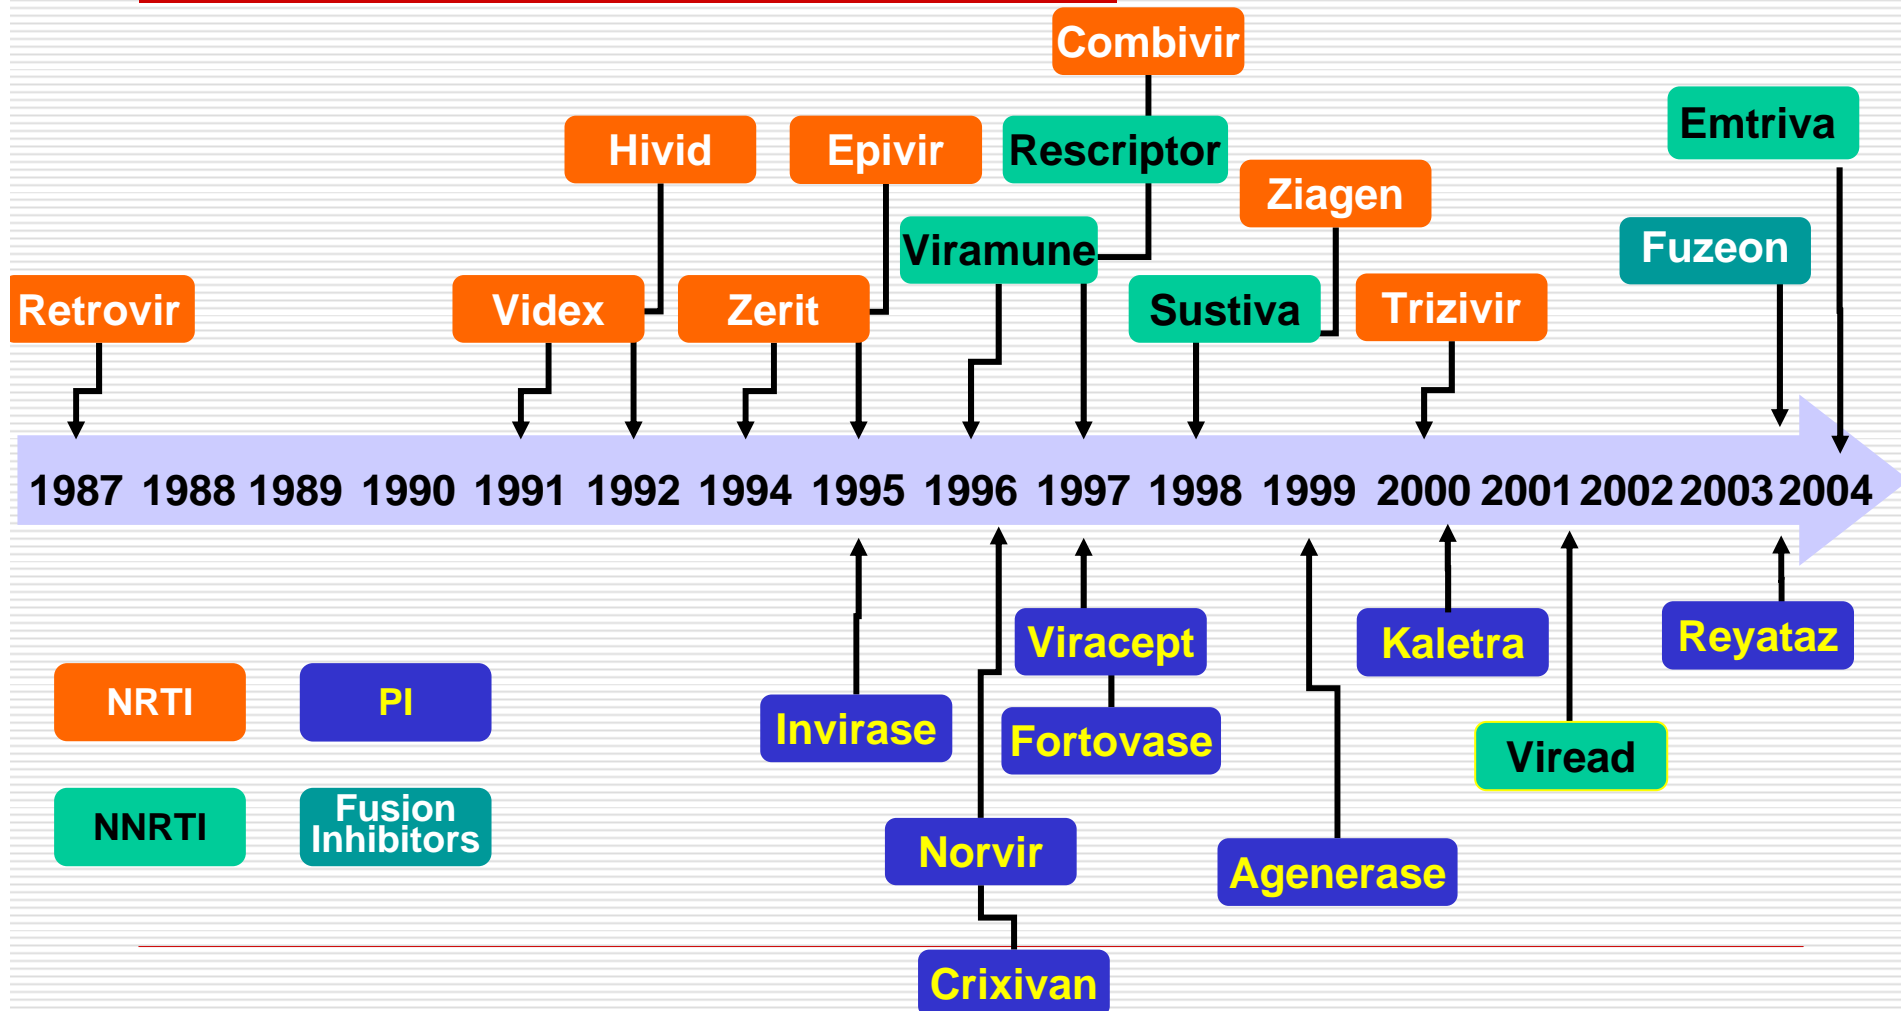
Combivir

Hivid

Epivir

Rescriptor

Emtriva

Ziagen

Viramune

Fuzeon

Retrovir

Videx

Zerit

Sustiva

Trizivir

1987 1988 1989 1990 1991 1992 1994 1995 1996 1997 1998 1999 2000 2001 2002 2003 2004

Viracept

Kaletra

Reyataz

NRTI

PI

Invirase

Fortovase

Viread

NNRTI

Fusion Inhibitors

Norvir

Agenerase

Crixivan